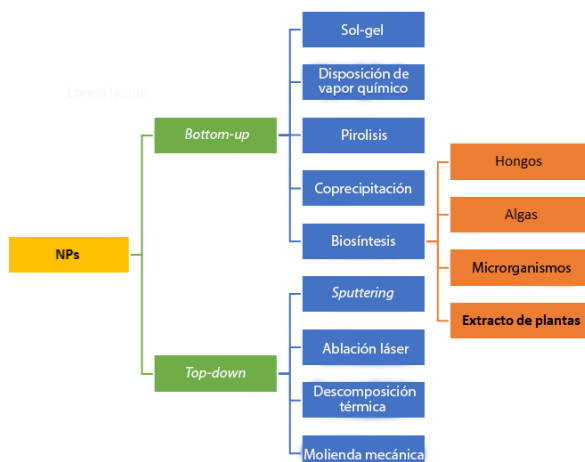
Lorem ipsum

NPs

Bottom-up

Sol-gel

Disposición de vapor químico

Pirolisis

Coprecipitación

Biosíntesis

Hongos

Algas

Microrganismos

Extracto de plantas

Top-down

Sputtering

Ablación láser

Descomposición térmica

Molienda mecánica